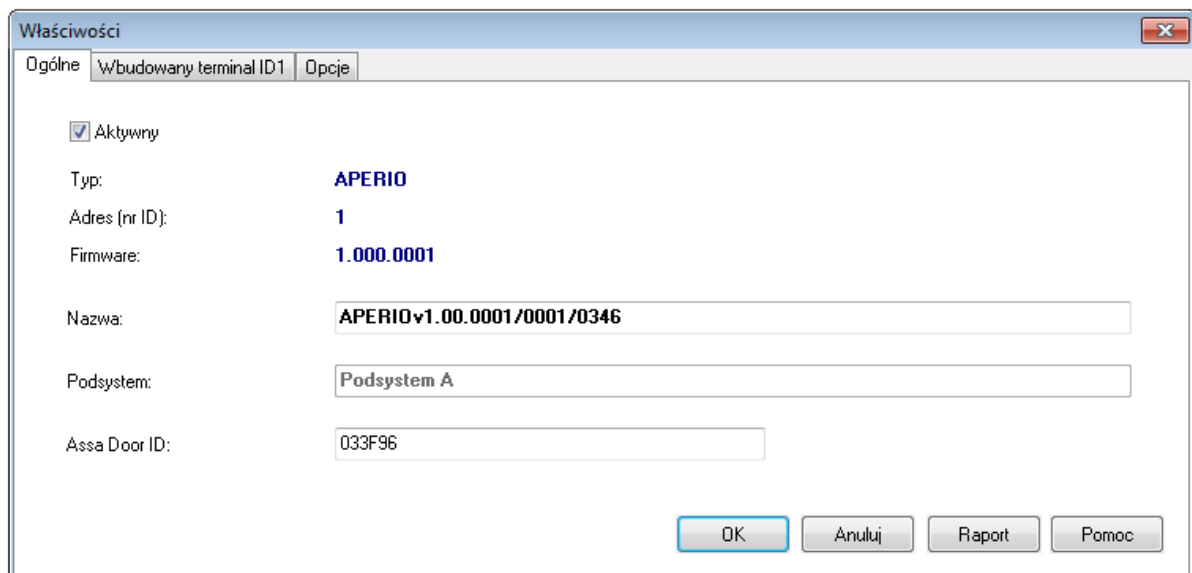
Właściwości

Ogólne | Wbudowany terminal ID1 | Opcje

Aktywny

Typ: APERIO

Adres (nr ID): 1

Firmware: 1.000.0001

Nazwa: APERIOv1.00.0001/0001/0346

Podsystem: Podsystem A

Assa Door ID: 033F96

OK Anuluj Raport Pomoc